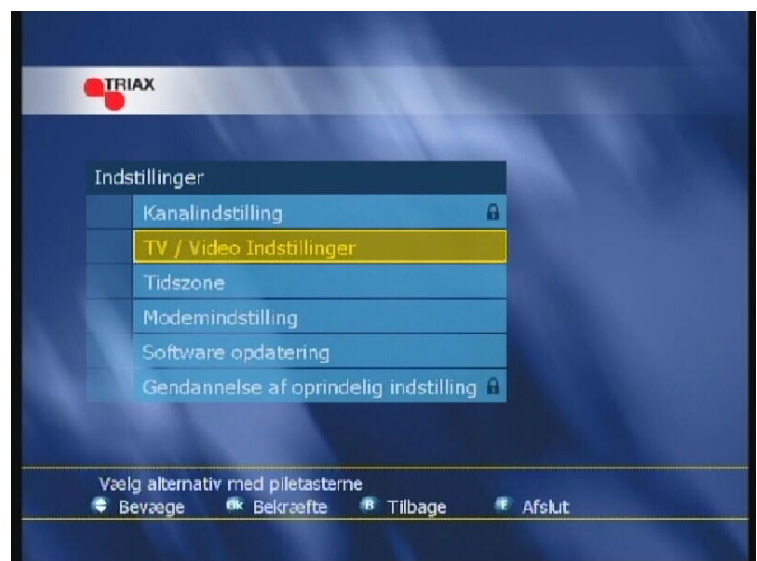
TRIAX

Indstillinger

Kanalindstilling

TV / Video Indstillinger

Tidszone

Modemindstilling

Software opdatering

Gendannelse af oprindelig indstilling

Vælg alternativ med piletasterne

Bevæge OK Bekræfte B Tilbage E Afslut